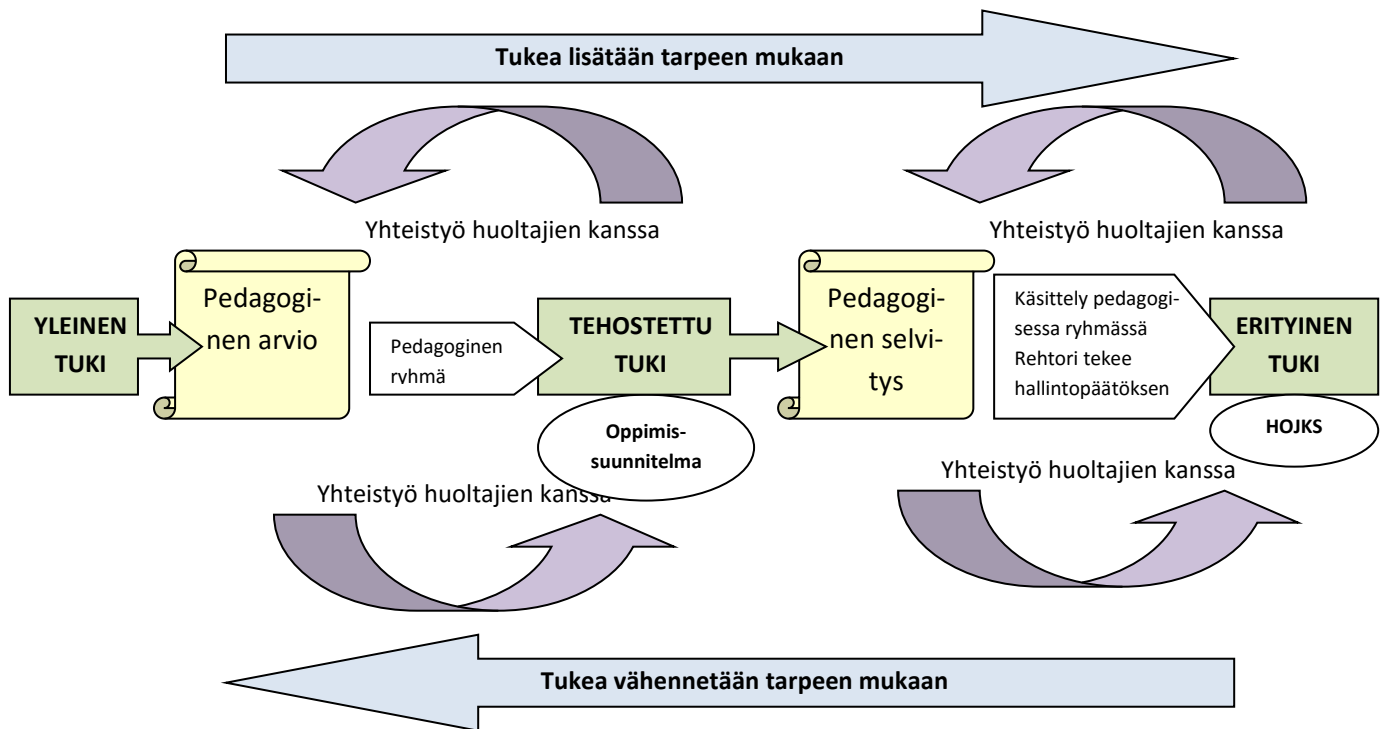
Tukea lisätään tarpeen mukaan

Yhteistyö huoltajien kanssa

Yhteistyö huoltajien kanssa

YLEINEN TUKI

Pedagoginen arvio

Pedagoginen ryhmä

TEHOSTETTU TUKI

Pedagoginen selvitys

Käsittely pedagogisessa ryhmässä Rehtori tekee hallintopäätöksen

ERITYINEN TUKI

Oppimissuunnitelma

HOJKS

Yhteistyö huoltajien kanssa

Yhteistyö huoltajien kanssa

Tukea vähennetään tarpeen mukaan